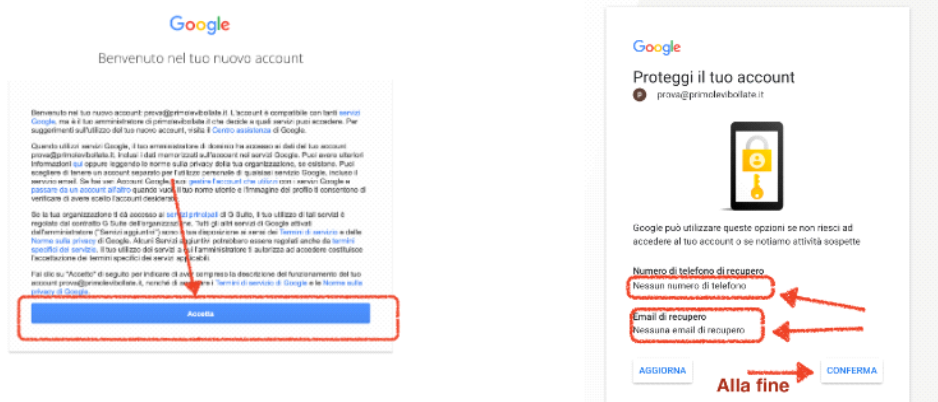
Google

Benvenuto nel tuo nuovo account

Benvenuto nel tuo nuovo account: prova@primoleviboltate.it. L'account è compatibile con tanti servizi Google, ma è il tuo amministratore di primoleviboltate.it che decide a quali servizi puoi accedere. Per suggerimenti sull'utilizzo del tuo nuovo account, visita il Centro assistenza di Google.

Quando utilizzi servizi Google, il tuo amministratore di dominio ha accesso ai dati del tuo account prova@primoleviboltate.it, inclusi i dati memorizzati sull'account nei servizi Google. Puoi avere ulteriori informazioni qui oppure leggendo le norme sulla privacy della tua organizzazione, se esistono. Puoi scegliere di tenere un account separato per l'utilizzo personale di qualsiasi servizio Google, incluso il servizio email. Se hai vari Account Google, puoi gestire l'account che utilizzi con i servizi Google e passare da un account all'altro quando vuoi. Il tuo nome utente e l'immagine del profilo ti consentono di verificare di avere scelto l'account desiderato.

Se la tua organizzazione ti dà accesso ai servizi principali di G Suite, il tuo utilizzo di tali servizi è regolato dal contratto G Suite dell'organizzazione. Tutti gli altri servizi di Google attivati dall'amministratore ("Servizi aggiuntivi") sono a tua disposizione ai sensi dei Termini di servizio e delle Norme sulla privacy di Google. Alcuni Servizi aggiuntivi potrebbero essere regolati anche da termini specifici del servizio. Il tuo utilizzo dei servizi a cui l'amministratore ti autorizza ad accedere costituisce l'accettazione dei termini specifici dei servizi applicabili.

Fai clic su "Accetto" di seguito per indicare di aver compreso la descrizione del funzionamento del tuo account prova@primoleviboltate.it, nonché di accettare i Termini di servizio di Google e le Norme sulla privacy di Google.

Accetta

Google

Proteggi il tuo account

P prova@primoleviboltate.it

Google può utilizzare queste opzioni se non riesci ad accedere al tuo account o se notiamo attività sospette

Numero di telefono di recupero
Nessun numero di telefono

Email di recupero
Nessuna email di recupero

AGGIORNA

Alla fine

CONFERMA